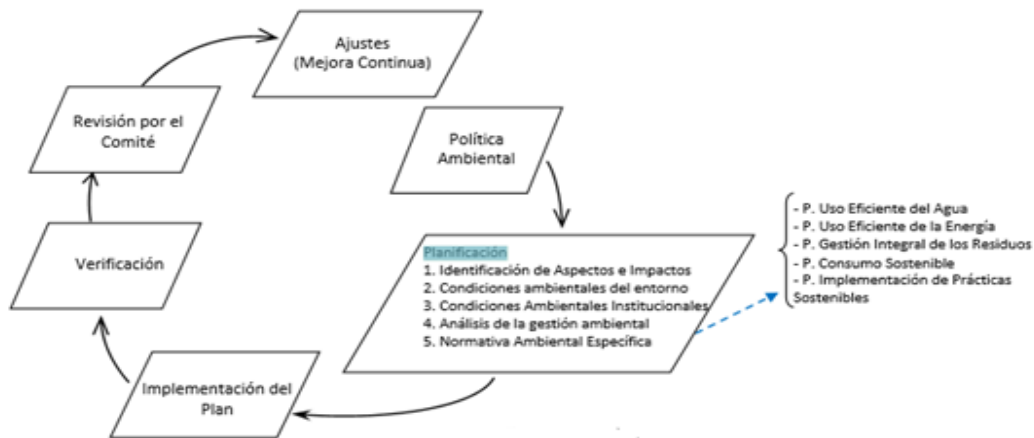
Ajustes
(Mejora Continua)

Revisión por el Comité

Política Ambiental

Verificación

Planificación
1. Identificación de Aspectos e Impactos
2. Condiciones ambientales del entorno
3. Condiciones Ambientales Institucionales
4. Análisis de la gestión ambiental
5. Normativa Ambiental Específica

- P. Uso Eficiente del Agua
- P. Uso Eficiente de la Energía
- P. Gestión Integral de los Residuos
- P. Consumo Sostenible
- P. Implementación de Prácticas Sostenibles

Implementación del Plan